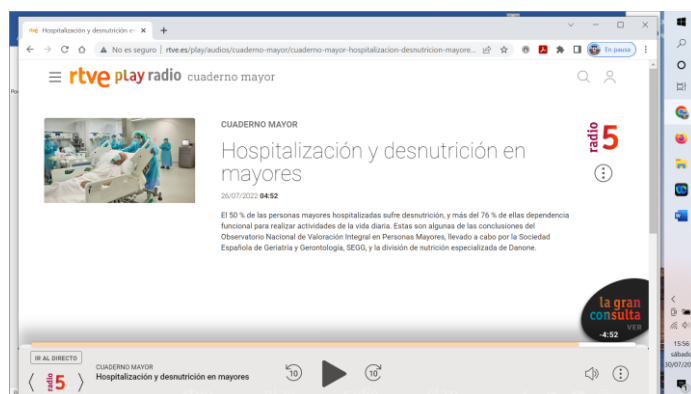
rtve Hospitalización y desnutrición e ×  +

← → C ⌂ ▲ No es seguro | rtve.es/play/audios/cuaderno-mayor/cuaderno-mayor-hospitalizacion-desnutricion-mayore... En pausa

rtve play radio cuaderno mayor

CUADERNO MAYOR

Hospitalización y desnutrición en mayores

26/07/2022 04:52

El 50 % de las personas mayores hospitalizadas sufre desnutrición, y más del 76 % de ellas dependencia funcional para realizar actividades de la vida diaria. Estas son algunas de las conclusiones del Observatorio Nacional de Valoración Integral en Personas Mayores, llevado a cabo por la Sociedad Española de Geriatría y Gerontología, SEGG, y la división de nutrición especializada de Danone.

radio 5

la gran consulta
VER

-4:52

IR AL DIRECTO

radio 5

CUADERNO MAYOR
Hospitalización y desnutrición en mayores

10 10

15:56
sábado
30/07/20